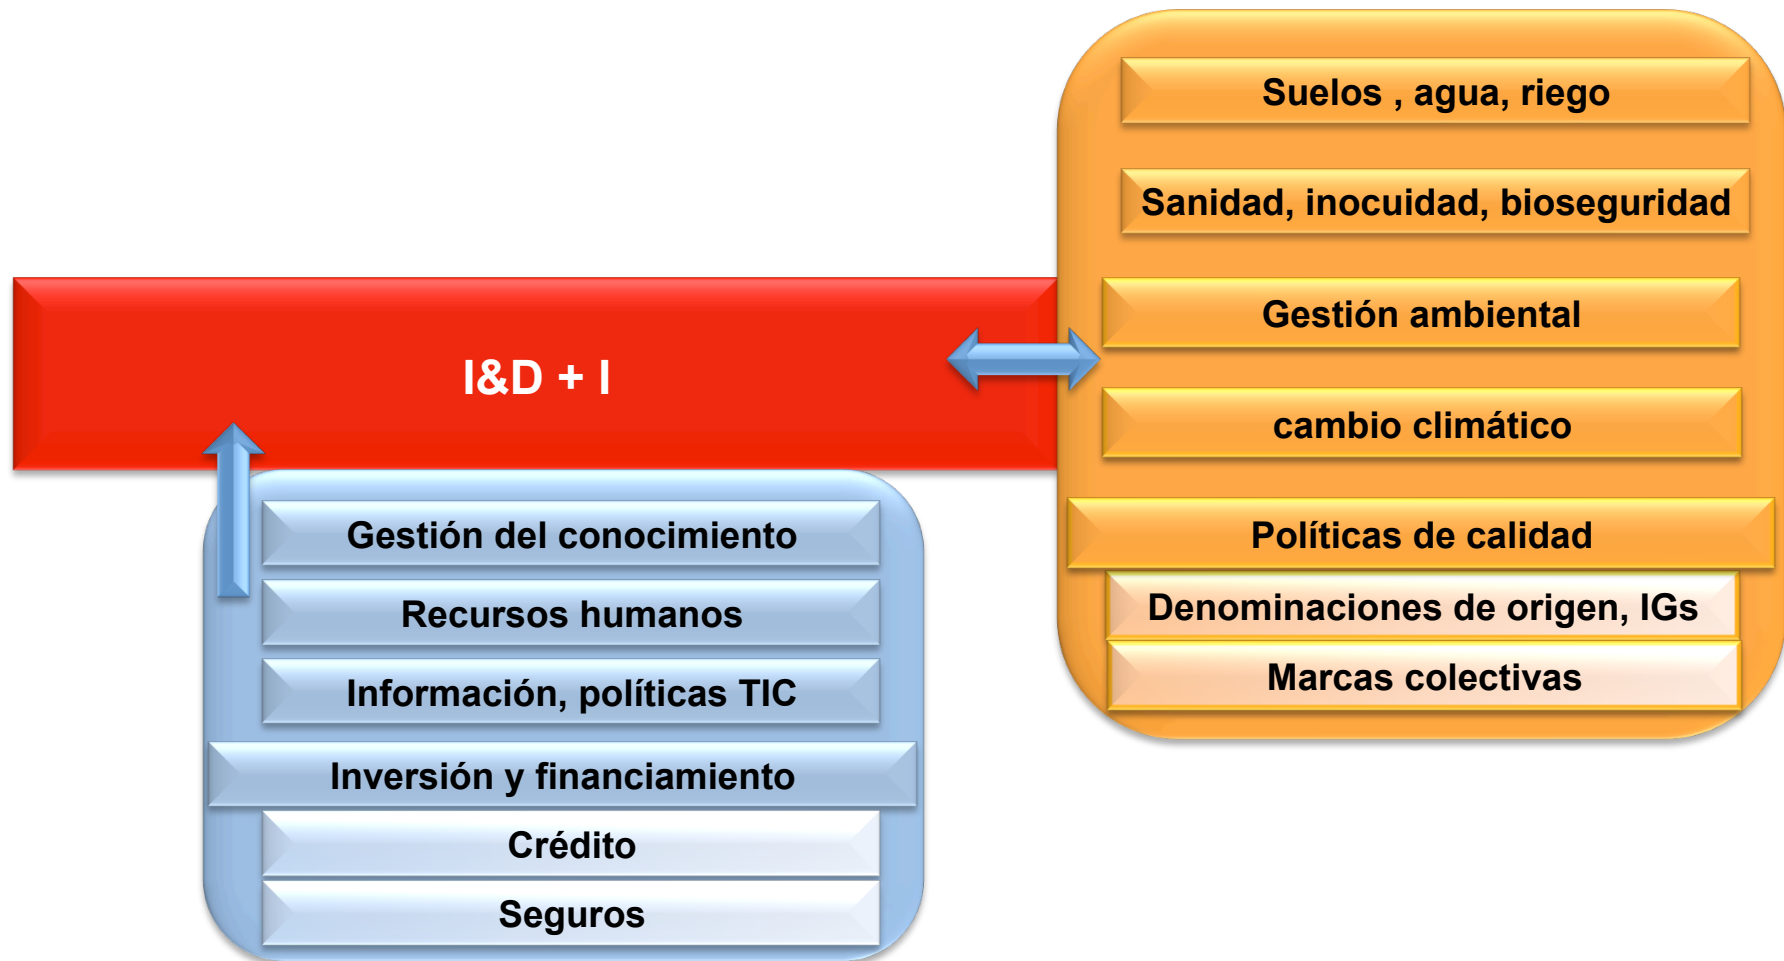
I&D + I

Gestión del conocimiento

Recursos humanos

Información, políticas TIC

Inversión y financiamiento

Crédito

Seguros

Suelos , agua, riego

Sanidad, inocuidad, bioseguridad

Gestión ambiental

cambio climático

Políticas de calidad

Denominaciones de origen, IGs

Marcas colectivas